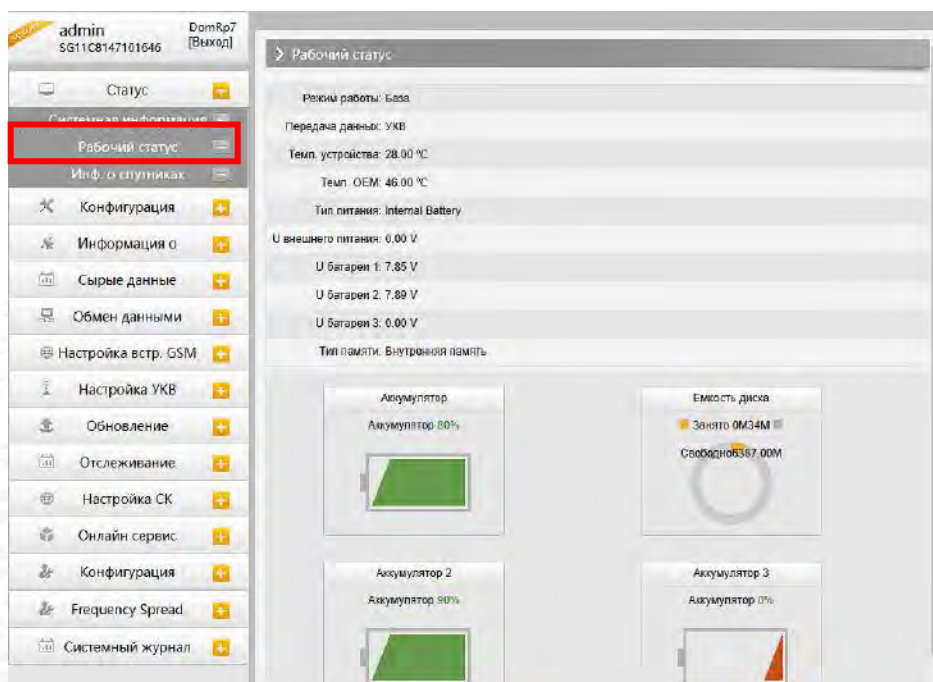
admin
SG11C8147101646
DomRp7
[Выход]

Статус
Системная информация
Рабочий статус
Инф. о спутниках
Конфигурация
Информация о
Сырые данные
Обмен данными
Настройка встр. GSM
Настройка УКВ
Обновление
Отслеживание
Настройка СК
Онлайн сервис
Конфигурация
Frequency Spread
Системный журнал

> Рабочий статус

Режим работы: База
Передача данных: УКВ
Темп. устройства: 28.00 °C
Темп. OEM: 46.00 °C
Тип питания: Internal Battery
U внешнего питания: 0.00 V
U батареи 1: 7.85 V
U батареи 2: 7.89 V
U батареи 3: 0.00 V
Тип памяти: Внутренняя память

Аккумулятор
Аккумулятор 80%

Емкость диска
Занято 0M34M
Свободно6387.00M

Аккумулятор 2
Аккумулятор 90%

Аккумулятор 3
Аккумулятор 0%